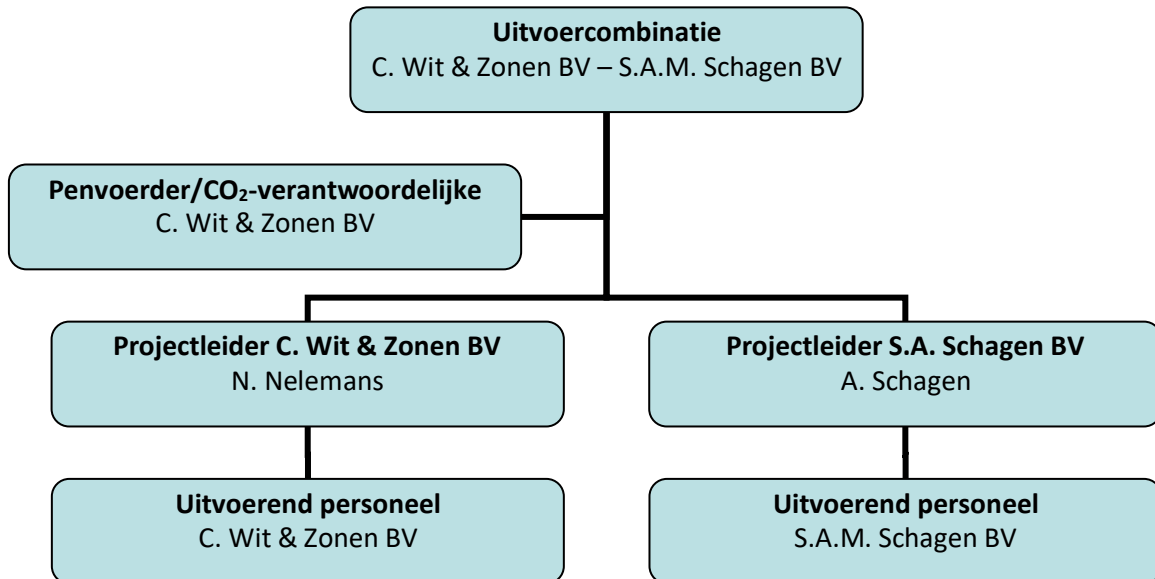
**Uitvoercombinatie**
C. Wit & Zonen BV – S.A.M. Schagen BV

**Penvoerder/$CO_2$-verantwoordelijke**
C. Wit & Zonen BV

**Projectleider C. Wit & Zonen BV**
N. Nelemans

**Projectleider S.A. Schagen BV**
A. Schagen

**Uitvoerend personeel**
C. Wit & Zonen BV

**Uitvoerend personeel**
S.A.M. Schagen BV